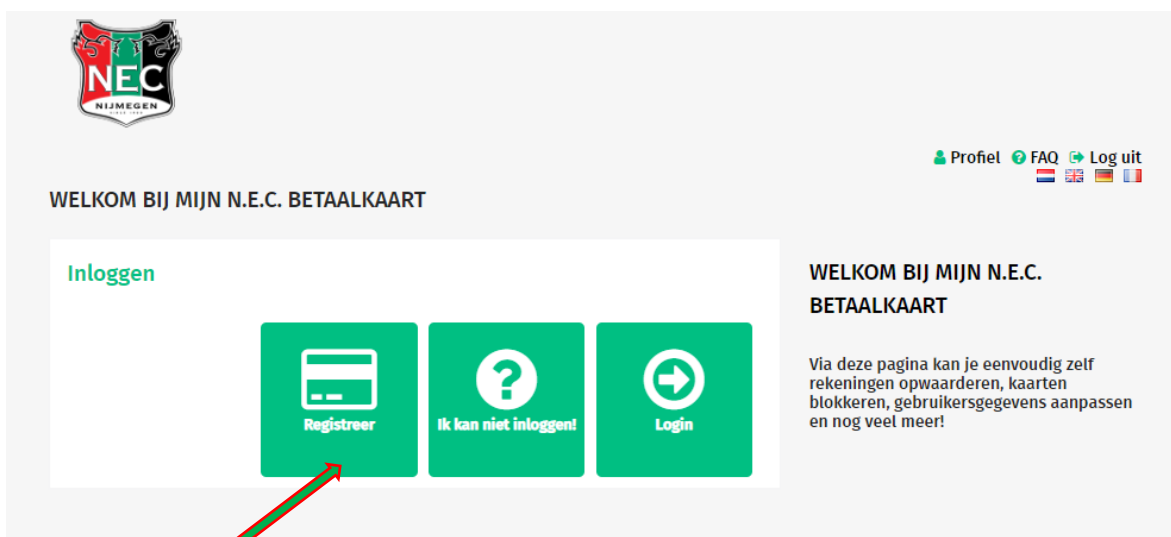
NEC
NIJMEGEN

Profiel FAQ Log uit

WELKOM BIJ MIJN N.E.C. BETAALKAART

Inloggen

Registreer

Ik kan niet inloggen!

Login

WELKOM BIJ MIJN N.E.C. BETAALKAART

Via deze pagina kan je eenvoudig zelf rekeningen opwaarderen, kaarten blokkeren, gebruikersgegevens aanpassen en nog veel meer!